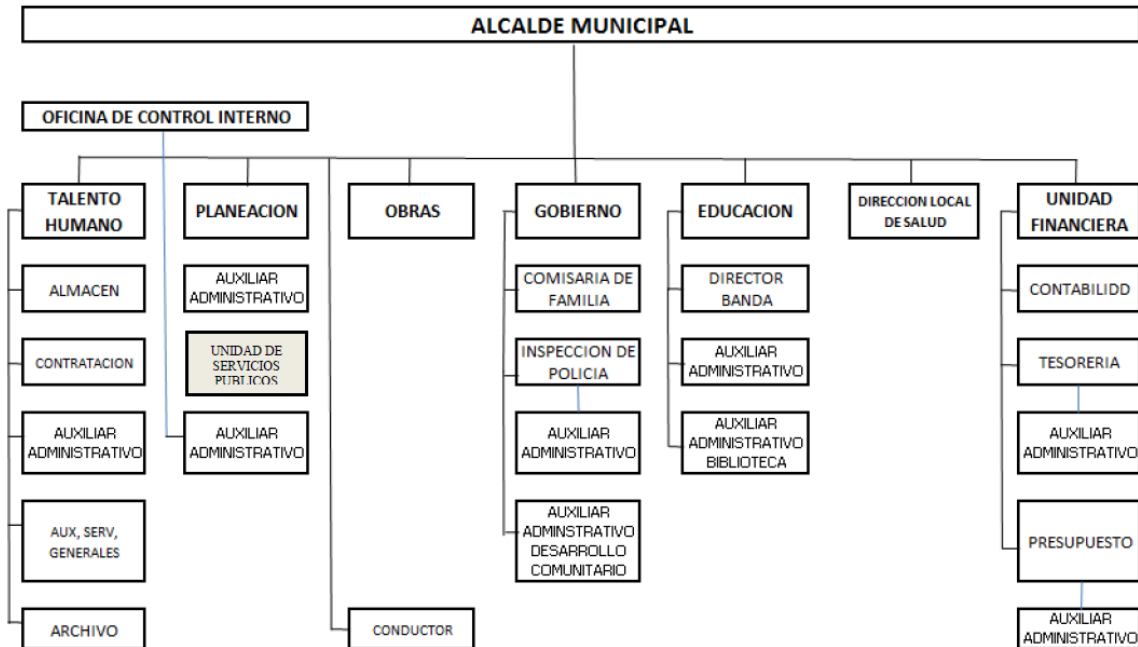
ALCALDE MUNICIPAL

OFICINA DE CONTROL INTERNO

TALENTO HUMANO

ALMACEN

CONTRATACION

AUXILIAR ADMINISTRATIVO

AUX, SERV, GENERALES

ARCHIVO

PLANEACION

AUXILIAR ADMINISTRATIVO

UNIDAD DE SERVICIOS PUBLICOS

AUXILIAR ADMINISTRATIVO

OBRAS

CONDUCTOR

GOBIERNO

COMISARIA DE FAMILIA

INSPECCION DE POLICIA

AUXILIAR ADMINISTRATIVO

AUXILIAR ADMINSTRATIVO DESARROLLO COMUNITARIO

EDUCACION

DIRECTOR BANDA

AUXILIAR ADMINISTRATIVO

AUXILIAR ADMINISTRATIVO BIBLIOTECA

DIRECCION LOCAL DE SALUD

UNIDAD FINANCIERA

CONTABILIDD

TESORERIA

AUXILIAR ADMINISTRATIVO

PRESUPUESTO

AUXILIAR ADMINISTRATIVO